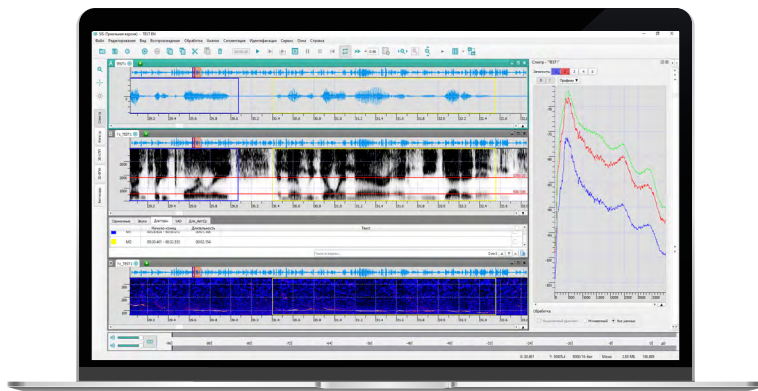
Файл Редактирование Вид Воспроизведение Обработка Анализ Сегментация Идентификация Сервис Окна Справка

Спектр - "TEST"

Обработка

Начало-конец Длительность Текст

M1

M2 00:00.401 - 00:02.555 00:02.154